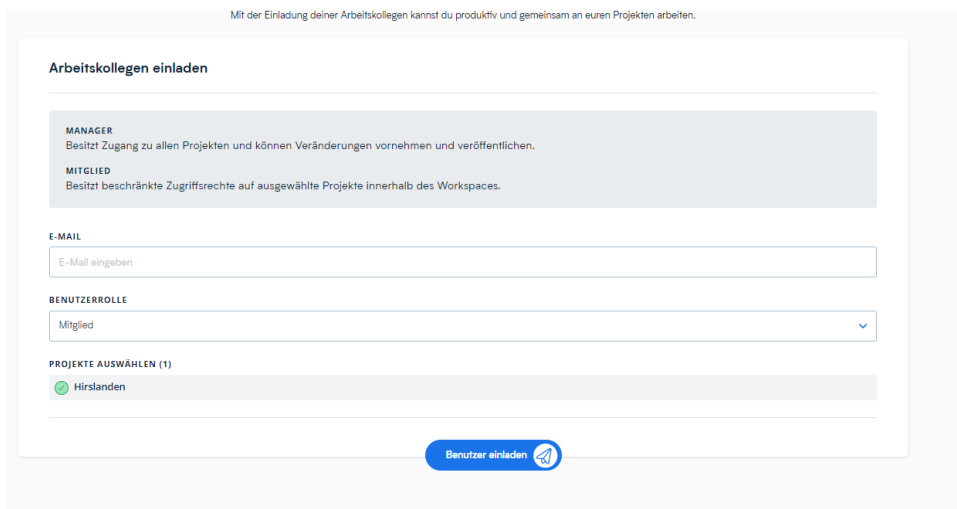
Mit der Einladung deiner Arbeitskollegen kannst du produktiv und gemeinsam an euren Projekten arbeiten.

Arbeitskollegen einladen

MANAGER
Besitzt Zugang zu allen Projekten und können Veränderungen vornehmen und veröffentlichen.

MITGLIED
Besitzt beschränkte Zugriffsrechte auf ausgewählte Projekte innerhalb des Workspaces.

E-MAIL
E-Mail eingeben

BENUTZERROLLE
Mitglied

PROJEKTE AUSWÄHLEN (1)
Hirslanden

Benutzer einladen